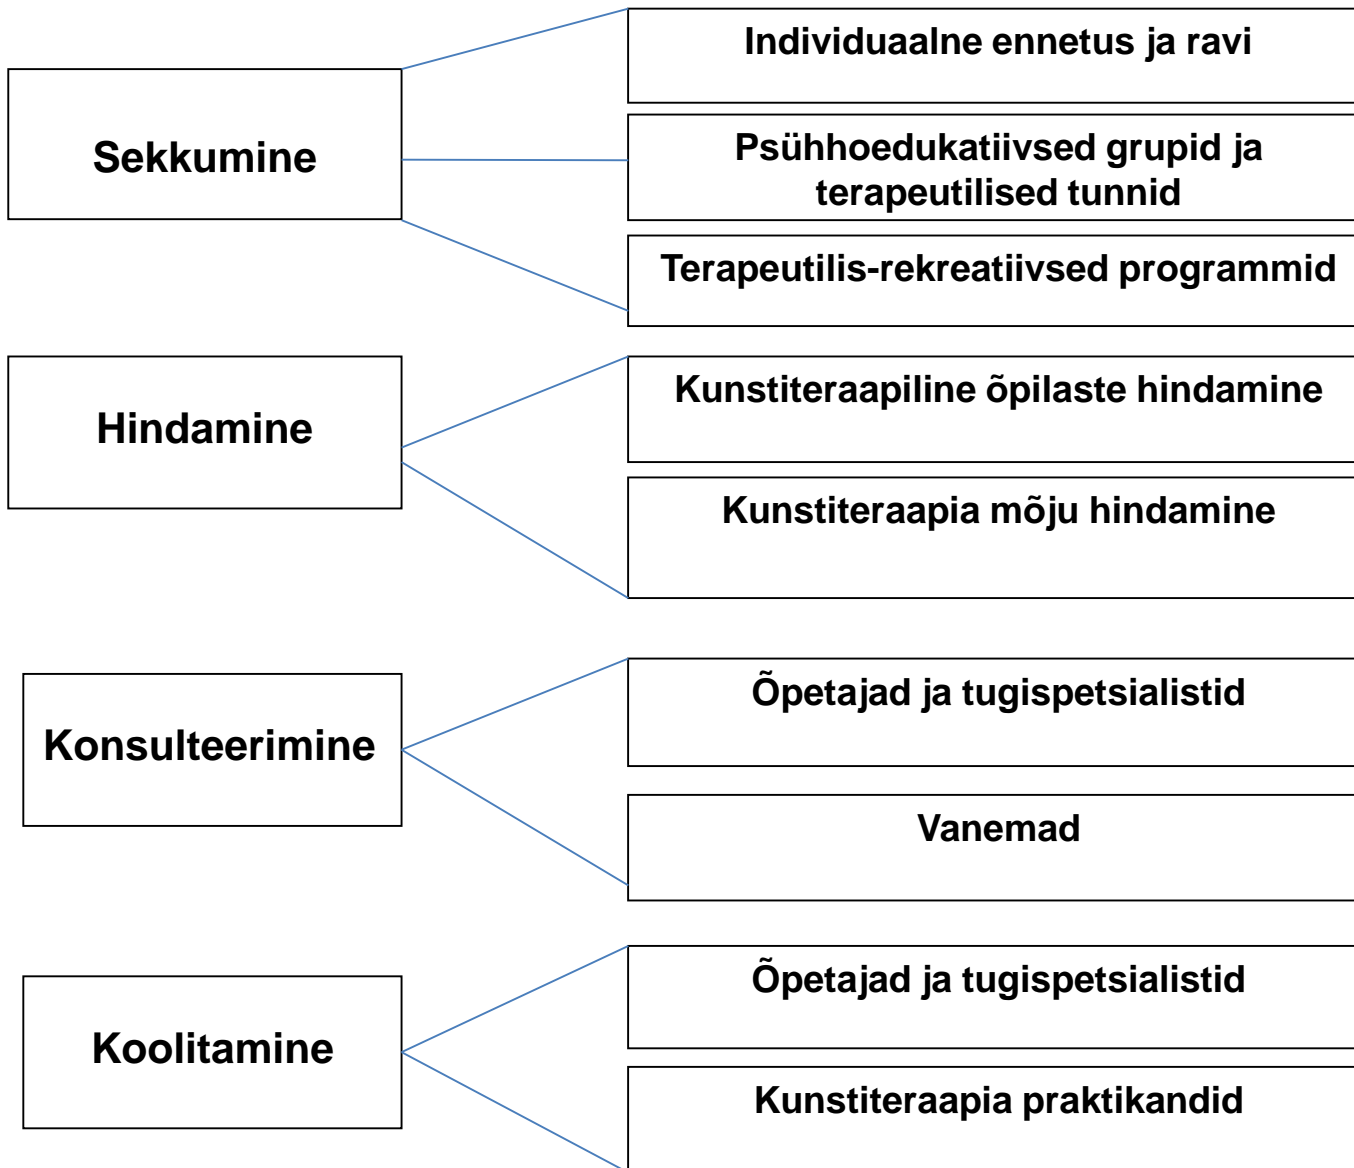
Sekkumine

Individuaalne ennetus ja ravi

Psühhoedukatiivsed grupid ja terapeutilised tunnid

Terapeutilis-rekreatiivsed programmid

Hindamine

Kunstiteraapiline õpilaste hindamine

Kunstiteraapia mõju hindamine

Konsulteerimine

Õpetajad ja tugispetsialistid

Vanemad

Koolitamine

Õpetajad ja tugispetsialistid

Kunstiteraapia praktikandid